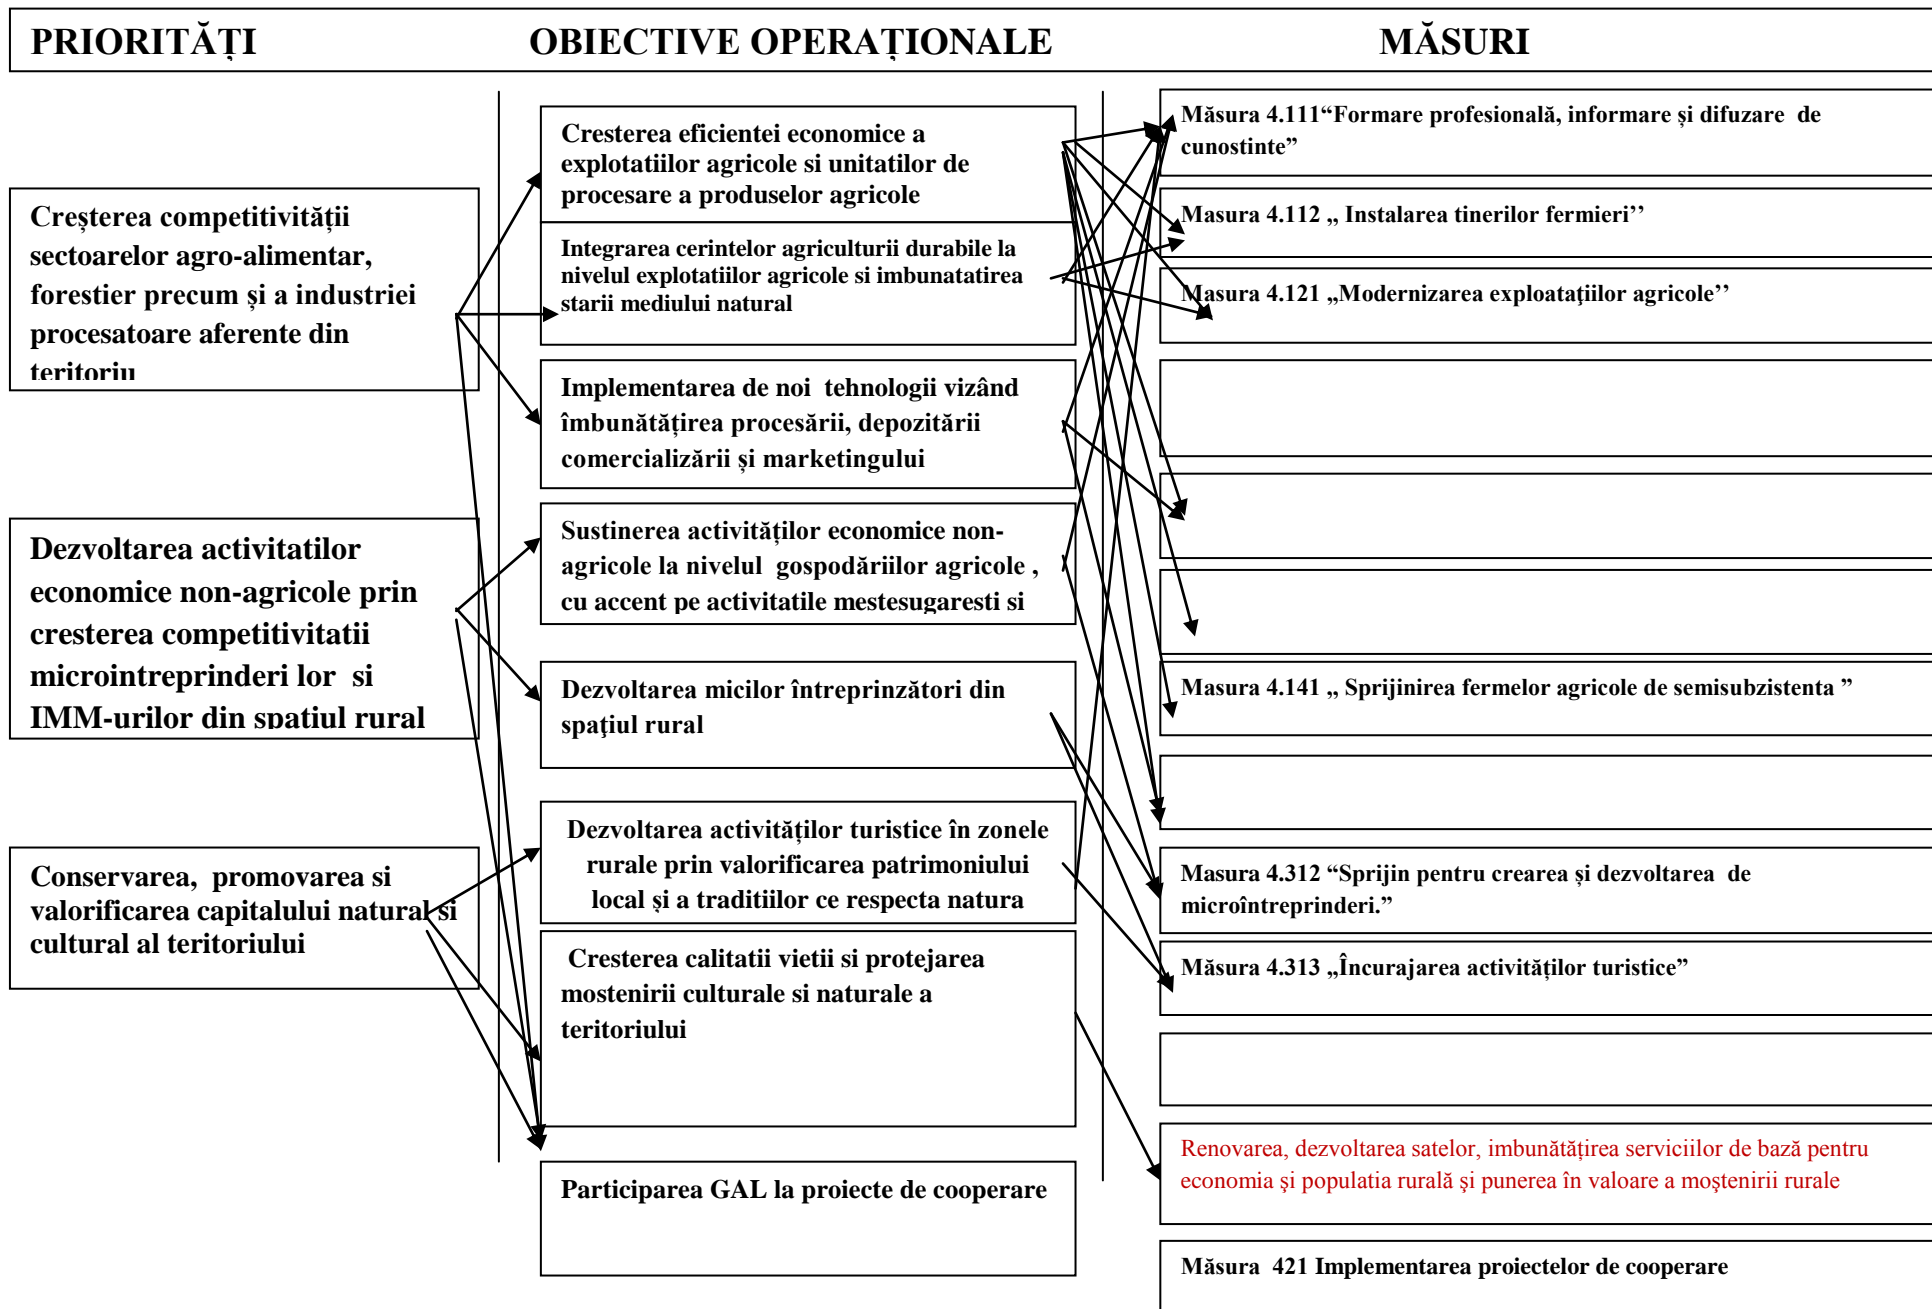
PRIORITĂȚI

OBIECTIVE OPERAȚIONALE

MĂSURI

Creșterea competitivității sectoarelor agro-alimentar, forestier precum și a industriei procesatoare aferente din teritoriu

Dezvoltarea activitatilor economice non-agricole prin cresterea competitivitatii microintreprinderi lor si IMM-urilor din spatiul rural

Conservarea, promovarea si valorificarea capitalului natural si cultural al teritoriului

Cresterea eficientei economice a explotatiilor agricole si unitatilor de procesare a produselor agricole

Integrarea cerintelor agriculturii durabile la nivelul explotatiilor agricole si imbunatatirea starii mediului natural

Implementarea de noi tehnologii vizând îmbunătățirea procesării, depozitării comercializării și marketingului

Sustinerea activităților economice non-agricole la nivelul gospodăriilor agricole , cu accent pe activitatile mestesugaresti si

Dezvoltarea micilor întreprinzători din spaţiul rural

Dezvoltarea activităților turistice în zonele rurale prin valorificarea patrimoniului local și a traditiilor ce respecta natura

Cresterea calitatii vietii si protejarea mostenirii culturale si naturale a teritoriului

Participarea GAL la proiecte de cooperare

Măsura 4.111"Formare profesională, informare și difuzare de cunostinte"

Masura 4.112 „ Instalarea tinerilor fermieri''

Masura 4.121 „Modernizarea exploatațiilor agricole''

Masura 4.141 „ Sprijinirea fermelor agricole de semisubzistenta "

Masura 4.312 "Sprijin pentru crearea și dezvoltarea de microîntreprinderi."

Măsura 4.313 „Încurajarea activităților turistice"

Renovarea, dezvoltarea satelor, imbunătățirea serviciilor de bază pentru economia şi populatia rurală şi punerea în valoare a moştenirii rurale

Măsura 421 Implementarea proiectelor de cooperare